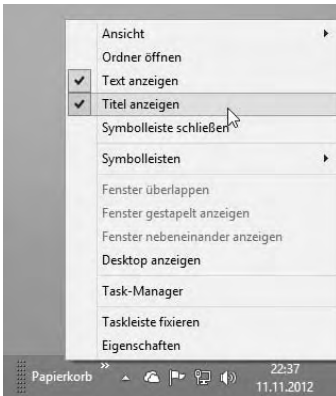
Ansicht
Ordner öffnen
Text anzeigen
Titel anzeigen
Symbolleiste schließen

Symbolleisten

Fenster überlappen
Fenster gestapelt anzeigen
Fenster nebeneinander anzeigen
Desktop anzeigen

Task-Manager

Taskleiste fixieren
Eigenschaften

Papierkorb »
22:37
11.11.2012